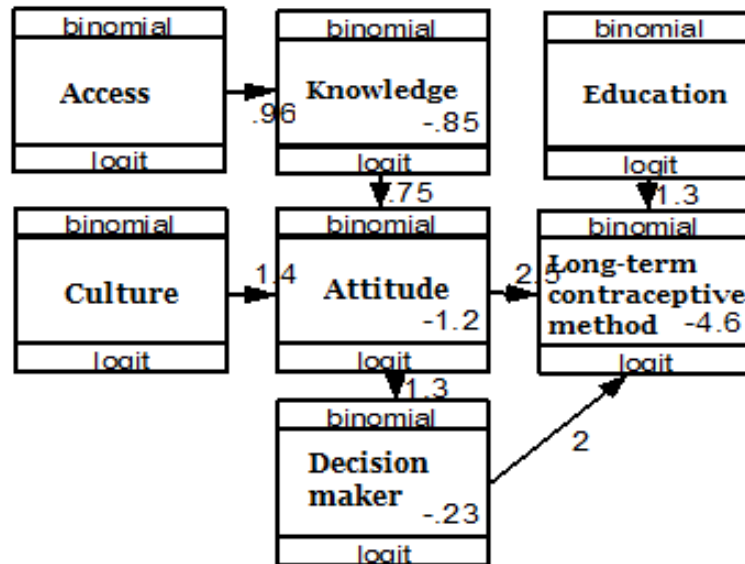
binomial
Access
logit

.96

binomial
Knowledge
-.85
logit

binomial
Education
logit

.75

1.3

binomial
Culture
logit

1.4

binomial
Attitude
-1.2
logit

2.5

binomial
Long-term contraceptive method -4.6
logit

1.3

binomial
Decision maker
-.23
logit

2